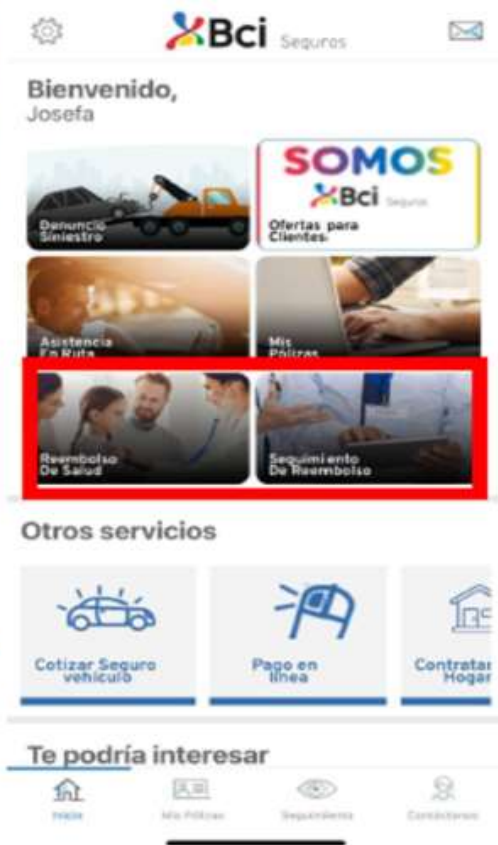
Bci Seguros

Bienvenido,
Josefa

Denuncio Siniestro

SOMOS
Bci Seguros
Ofertas para Clientes

Asistencia En Ruta

Mis Pólizas

Reembolso De Salud

Seguimiento De Reembolso

Otros servicios

Cotizar Seguro vehículo

Pago en línea

Contratar Hogar

Te podría interesar

Inicio
Mis Pólizas
Seguimiento
Contáctanos